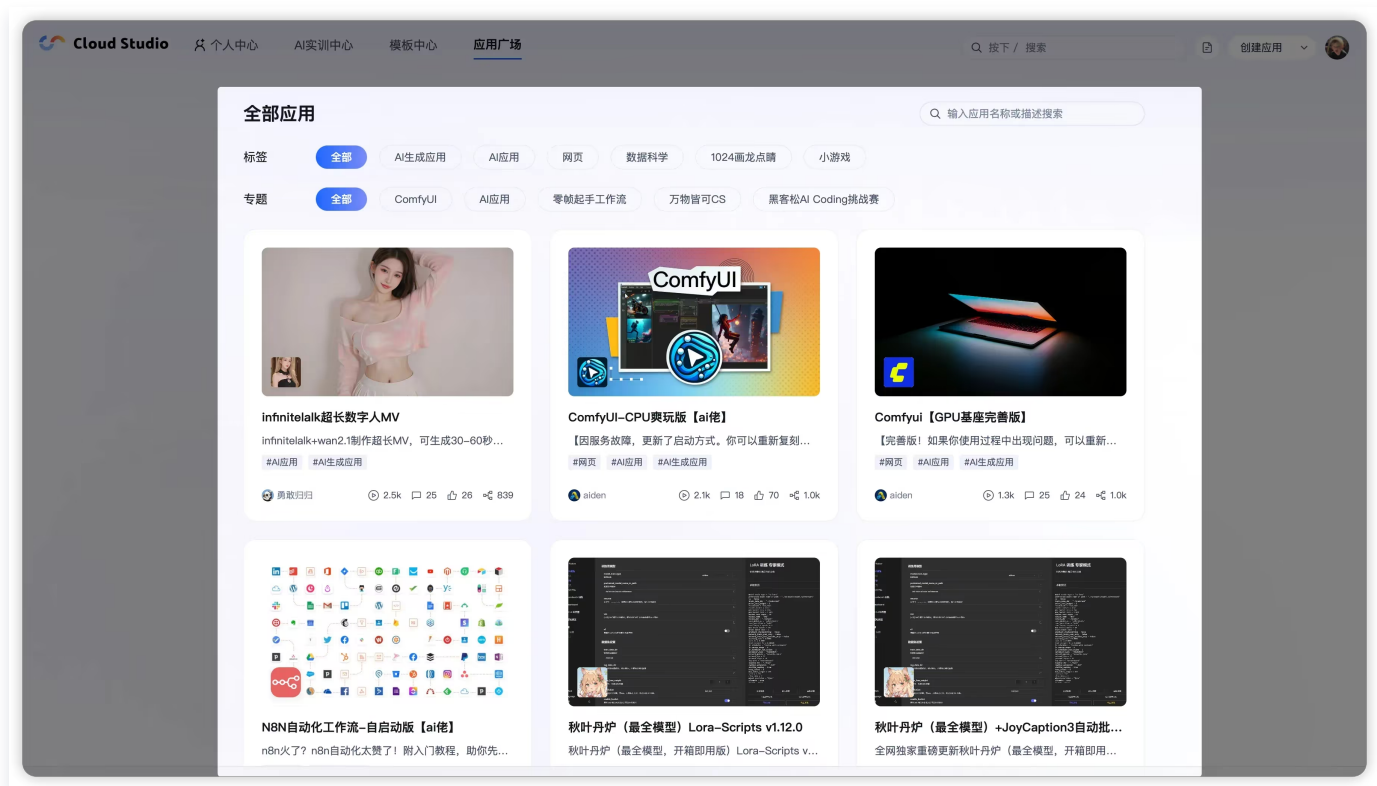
Cloud Studio 个人中心 AI实训中心 模板中心 应用广场

按下 / 搜索

创建应用

全部应用

输入应用名称或描述搜索

标签 全部 AI生成应用 AI应用 网页 数据科学 1024画龙点睛 小游戏

专题 全部 ComfyUI AI应用 零帧起手工作流 万物皆可CS 黑客松AI Coding挑战赛

infinitelalk超长数字人MV
infinitelalk+wan2.1制作超长MV，可生成30-60秒...
#AI应用 #AI生成应用
勇敢归归 2.5k 25 26 839

ComfyUI
ComfyUI-CPU爽玩版【ai佬】
【因服务故障，更新了启动方式。你可以重新复刻...
#网页 #AI应用 #AI生成应用
aiden 2.1k 18 70 1.0k

Comfyui【GPU基座完善版】
【完善版！如果你使用过程中出现问题，可以重新...
#网页 #AI应用 #AI生成应用
aiden 1.3k 25 24 1.0k

N8N自动化工作流-自启动版【ai佬】
n8n火了？n8n自动化太赞了！附入门教程，助你先...

秋叶丹炉（最全模型）Lora-Scripts v1.12.0
秋叶丹炉（最全模型，开箱即用版）Lora-Scripts v...

秋叶丹炉（最全模型）+JoyCaption3自动批...
全网独家重磅更新秋叶丹炉（最全模型，开箱即用...